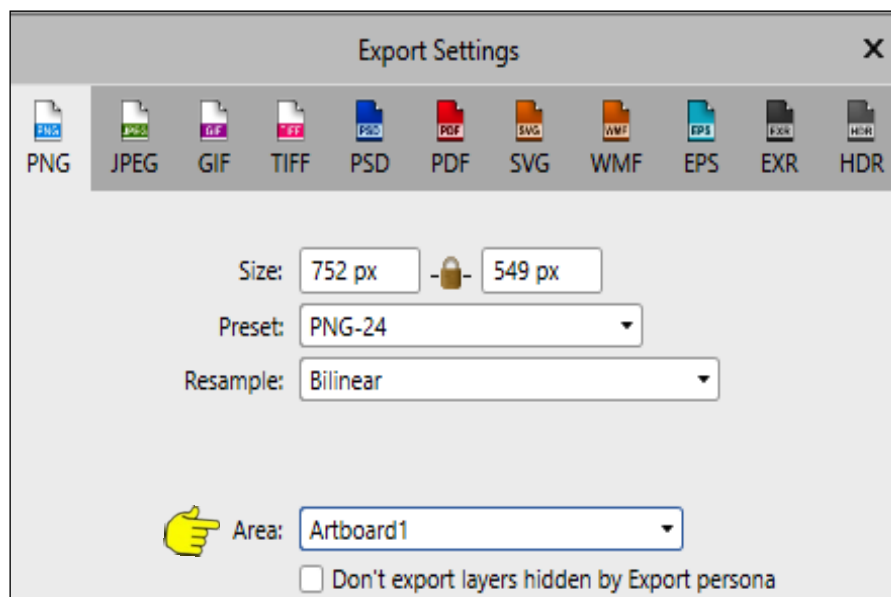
Export Settings

PNG PNG JPEG JPEG GIF GIF TIFF TIFF PSD PSD PDF PDF SVG SVG WMF WMF EPS EPS EXR EXR HDR HDR

Size: 752 px 549 px

Preset: PNG-24

Resample: Bilinear

Area: Artboard1

Don't export layers hidden by Export persona